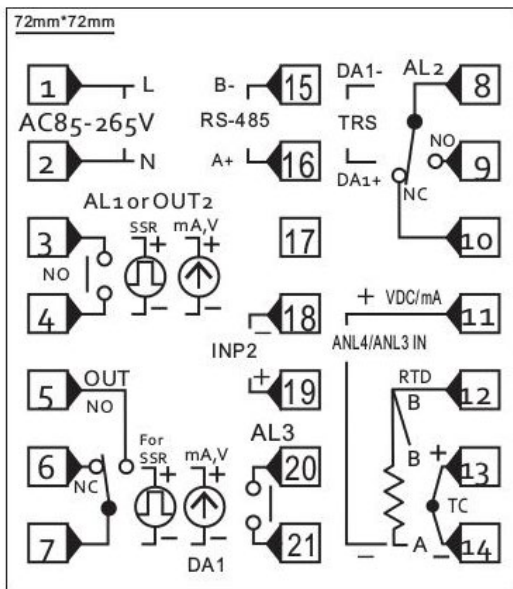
72mm*72mm

1 L
AC85-265V
2 N

B- 15
RS-485
A+ 16

DA1-
TRS
DA1+

AL2
8
NO 9
NC
10

AL1 or OUT2
3
SSR + mA,V +
NO
4 − −

17

18
INP2
19

+ VDC/mA 11
ANL4/ANL3 IN

RTD
B 12
B
+ 13
TC
− A − 14

5 OUT
NO
6 NC
7

For SSR + mA,V +
− −
DA1

AL3
20
21